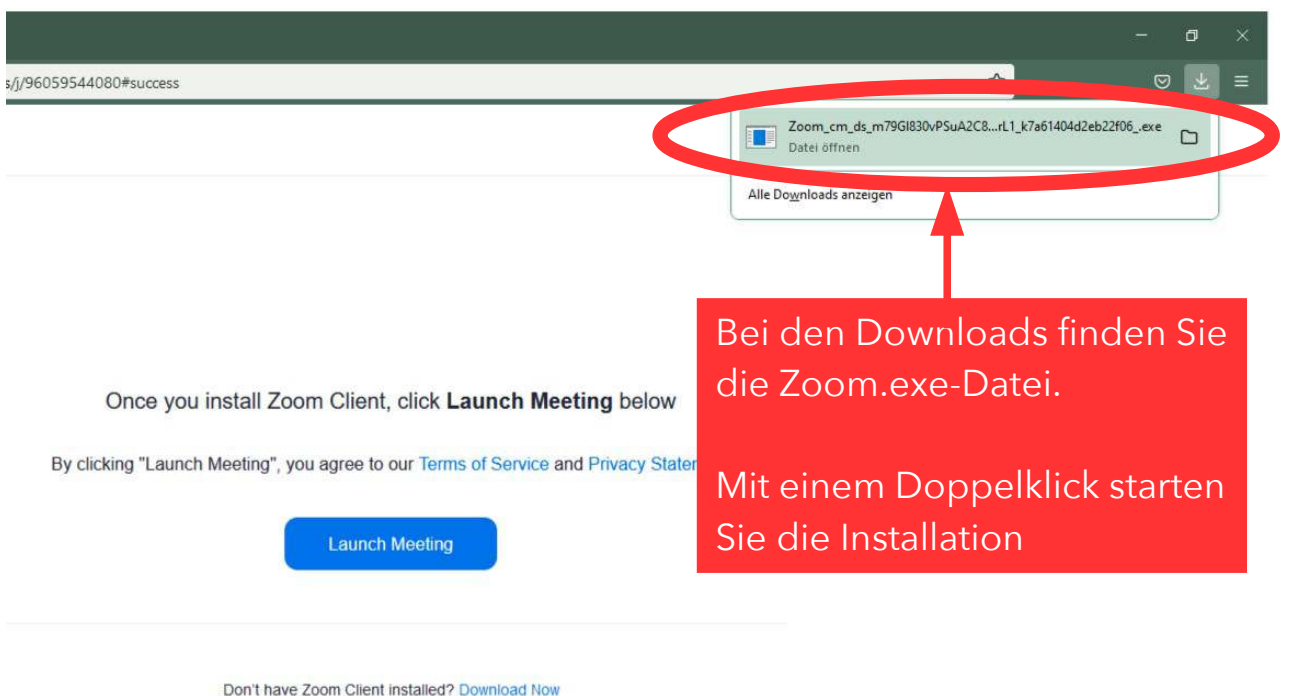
s/j/96059544080#success

Zoom_cm_ds_m79Gl830vPSuA2C8...rL1_k7a61404d2eb22f06_.exe
Datei öffnen

Alle Downloads anzeigen

Bei den Downloads finden Sie die Zoom.exe-Datei.

Mit einem Doppelklick starten Sie die Installation

Once you install Zoom Client, click **Launch Meeting** below

By clicking "Launch Meeting", you agree to our Terms of Service and Privacy Stater

Launch Meeting

Don't have Zoom Client installed? Download Now